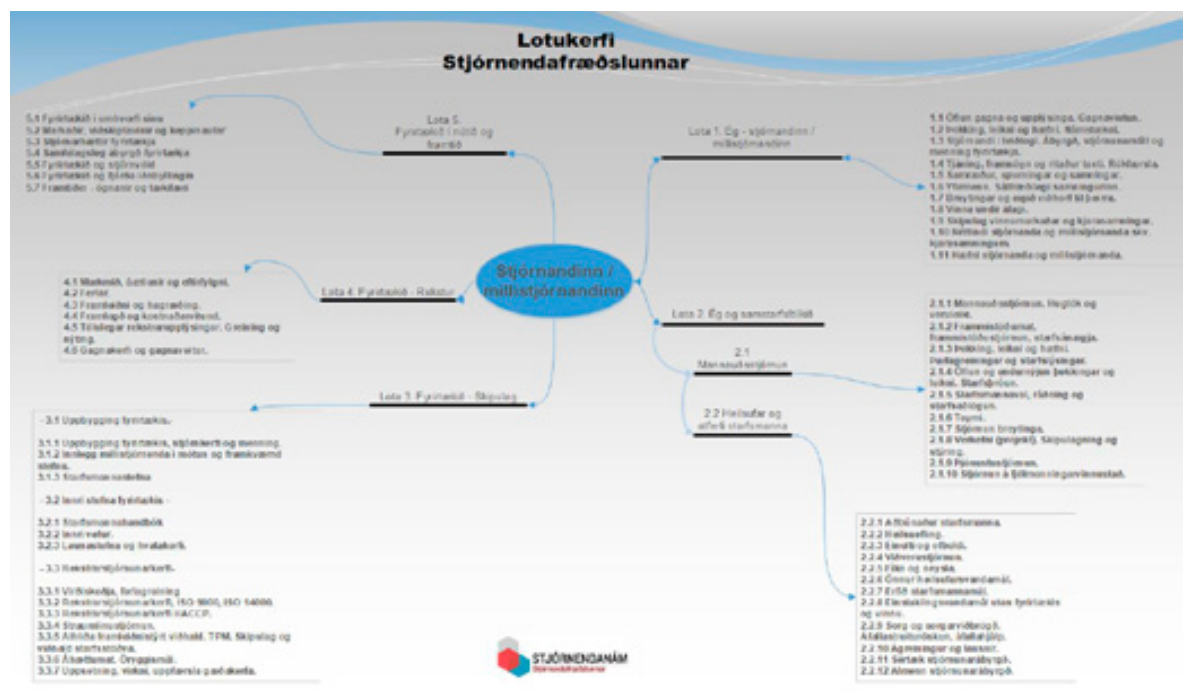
Lotukerfi
Stjórnendafræðslunnar

5.1 Fyrirtækið í umhverfi sínu
5.2 Markaðir, viðskiptavinir og keppinautar
5.3 Stjórnarhættir fyrirtækja
5.4 Samfélagsleg ábyrgð fyrirtækja
5.5 Fyrirtækið og stjórnvöld
5.6 Fyrirtækið og ytra skipulag
5.7 Framtíðin - ógnanir og tækifæri

Lota 5.
Fyrirtækið í nútíð og framtíð

Lota 1. Ég - stjórnandinn / millistjórnandinn

1.1 Öflun gagna og upplýsinga. Gagnavinnsla.
1.2 Innleiðing, leiðsögn og hæfni. Námsleiðir.
1.3 Stjórnandi í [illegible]. Ábyrgð, stjórnendurnir og menning fyrirtækja.
1.4 Tjáning, framsögn og ritaður texti. Rökfærsla.
1.5 Samræður, spurningar og samningar.
1.6 Ytriinn. Sáttmálagi samningurinn.
1.7 Breytingar og nýjað viðhorf til þeirra.
1.8 Vinna undir álagi.
1.9 Skipulag vinnunnar og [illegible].
1.10 Hlutverk stjórnanda og millistjórnanda við kjarasamninga.
1.11 Hæfni stjórnanda og millistjórnanda.

Stjórnandinn / millistjórnandinn

4.1 Markmið, árangur og eftirfylgni.
4.2 Ferlar
4.3 Framleiðni og hagræðing.
4.4 Framlegð og kostnaðarvitund.
4.5 Tölulegar rekstrarupplýsingar. Greining og nýting.
4.6 Gagnakerfi og gagnavistun.

Lota 4. Fyrirtækið - Rekstur

Lota 2. Ég og samstarfsfólkið

2.1
Mannauðsstjórnun

2.2 Heilsufar og öryggi starfsmanna

2.1.1 Mannauðsstjórnun. Hugtök og umræða.
2.1.2 Frammistöðumat, frammistöðustjórnun, starfsánægja.
2.1.3 Þekking, leikni og hæfni. Þarfagreiningar og starfslýsingar.
2.1.4 Öflun og endurnýjun þekkingar og leikni. Starfsþróun.
2.1.5 Starfsmannavelt, ráðning og starfsviðtölum.
2.1.6 Teymi.
2.1.7 Stjórnun breytinga.
2.1.8 Verkefni (project). Skipulagning og stýring.
2.1.9 Fjarvistastjórnun.
2.1.10 Stjórnun á fjölmenningarvinnustað.

Lota 3. Fyrirtækið - Skipulag

- 3.1 Uppbygging fyrirtækis.-

3.1.1 Uppbygging fyrirtækis, stjórnkerfi og menning.
3.1.2 Innlegg millistjórnanda í mótun og framkvæmd stefnu.
3.1.3 Starfsmannastefna

- 3.2 Innri stefna fyrirtækis -

3.2.1 Starfsmannahandbók
3.2.2 Innri vefur.
3.2.3 Launastefna og launakerfi.

- 3.3 Rekstrarstjórnunarkerfi-

3.3.1 Virðiskeðja, ferlagreining
3.3.2 Rekstrarstjórnunarkerfi, ISO 9000, ISO 14000.
3.3.3 Rekstrarstjórnunarkerfi HACCP.
3.3.4 Straumlínustjórnun.
3.3.5 Alhliða framleiðniþætt viðhald, TPM, Skipulag og vinnuvist starfsstöðva.
3.3.6 Áhættumat. Öryggismál.
3.3.7 Uppsetning, viðhald, upplýsingaskilaboð.

2.2.1 Aðbúnaður starfsmanna.
2.2.2 Heilsuefling.
2.2.3 Einelti og ofbeldi.
2.2.4 Vinnuverndarstjórnun.
2.2.5 Fíkn og neysla.
2.2.6 Önnur heilsufarsvandamál.
2.2.7 Erfið starfsmannamál.
2.2.8 Einstaklingsvandamál utan fyrirtækis og vinnu.
2.2.9 Sorg og sorgarviðbrögð. Áfallastreituröskun. Áfallahjálp.
2.2.10 Agamálinngr og lausnir.
2.2.11 Sértæk stjórnunarábyrgð.
2.2.12 Almenn stjórnunarábyrgð.

STJÓRNENDANÁM
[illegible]